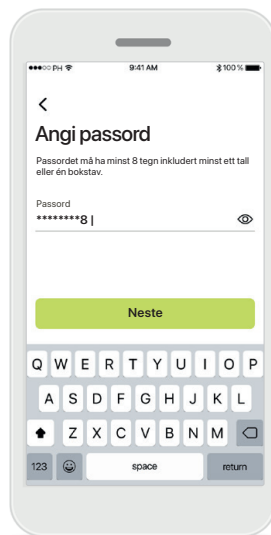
PH 9:41 AM 100 %

<

Angi passord

Passordet må ha minst 8 tegn inkludert minst ett tall eller én bokstav.

Passord
********8 |

Neste

Q W E R T Y U I O P
A S D F G H J K L
Z X C V B N M
123 space return